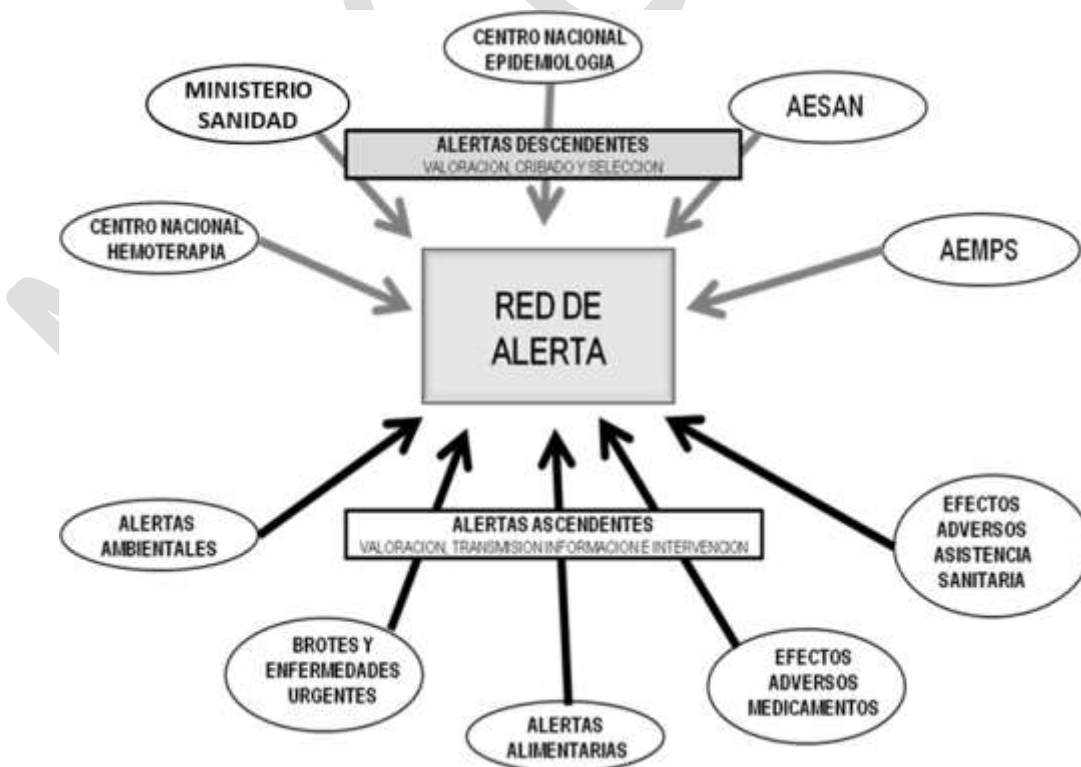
CENTRO NACIONAL EPIDEMIOLOGIA

MINISTERIO SANIDAD

AESAN

ALERTAS DESCENDENTES
VALORACION, CRIBADO Y SELECCION

CENTRO NACIONAL HEMOTERAPIA

AEMPS

RED DE ALERTA

ALERTAS AMBIENTALES

ALERTAS ASCENDENTES
VALORACION, TRANSMISION INFORMACION E INTERVENCION

EFECTOS ADVERSOS ASISTENCIA SANITARIA

BROTES Y ENFERMEDADES URGENTES

EFECTOS ADVERSOS MEDICAMENTOS

ALERTAS ALIMENTARIAS